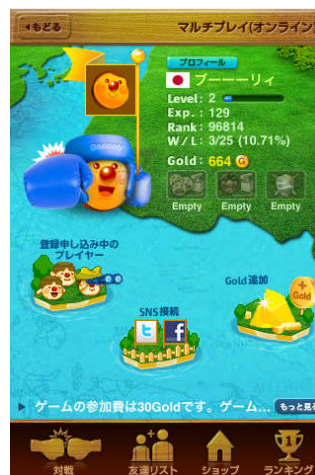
◀もどる

マルチプレイ(オンライン

プロフィール

プーーーリィ

Level: 2

Exp.: 129

Rank: 96814

W/L: 3/25 (10.71%)

Gold: 664 G

Empty Empty Empty

登録申し込み中のプレイヤー

Gold追加

+Gold

SNS接続

▶ ゲームの参加費は30Goldです。ゲーム...

もっと見る

対戦

友達リスト

ショップ

ランキング